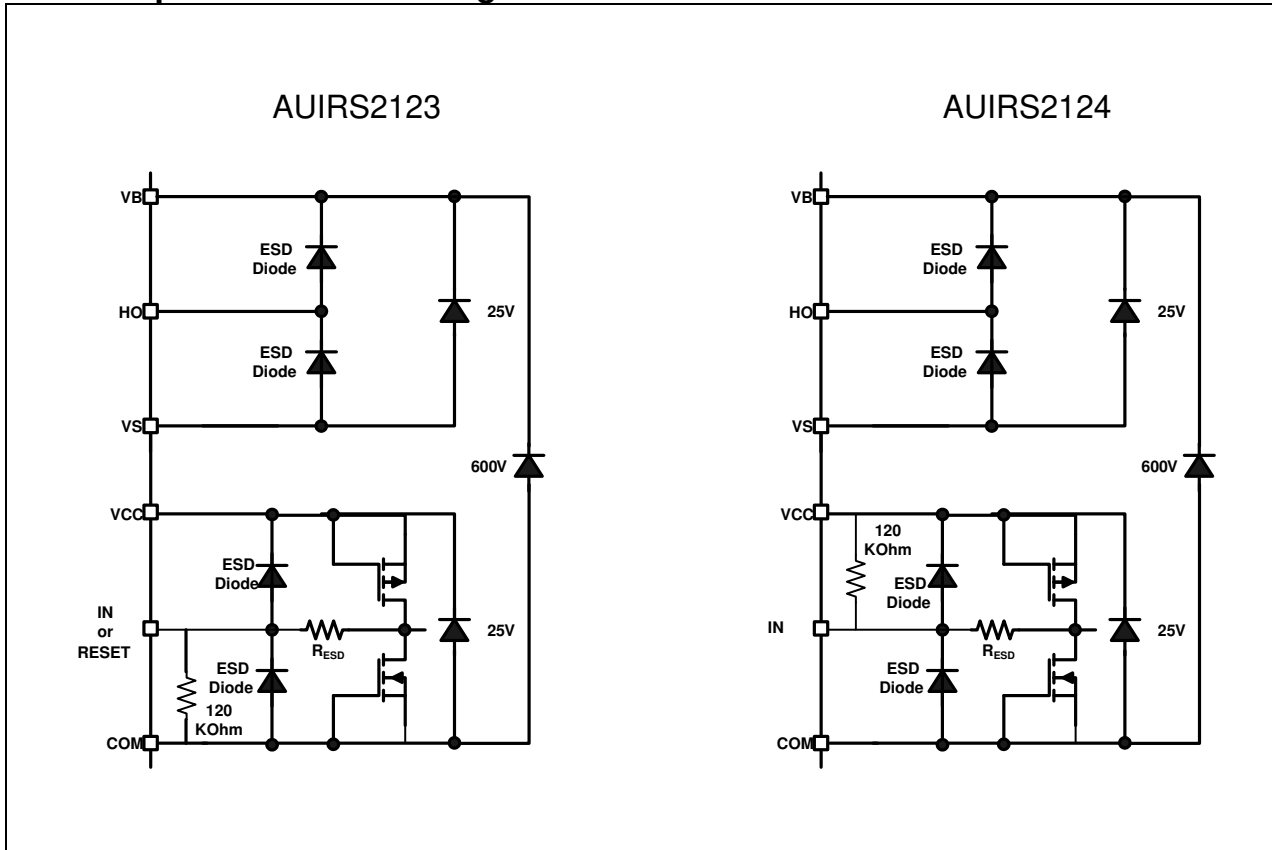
AUIRS2123

VB
ESD Diode
HO
ESD Diode
25V
VS
600V
VCC
ESD Diode
IN or RESET
$R_{ESD}$
25V
ESD Diode
120 KOhm
COM

AUIRS2124

VB
ESD Diode
HO
ESD Diode
25V
VS
600V
VCC
120 KOhm
ESD Diode
IN
$R_{ESD}$
25V
ESD Diode
COM